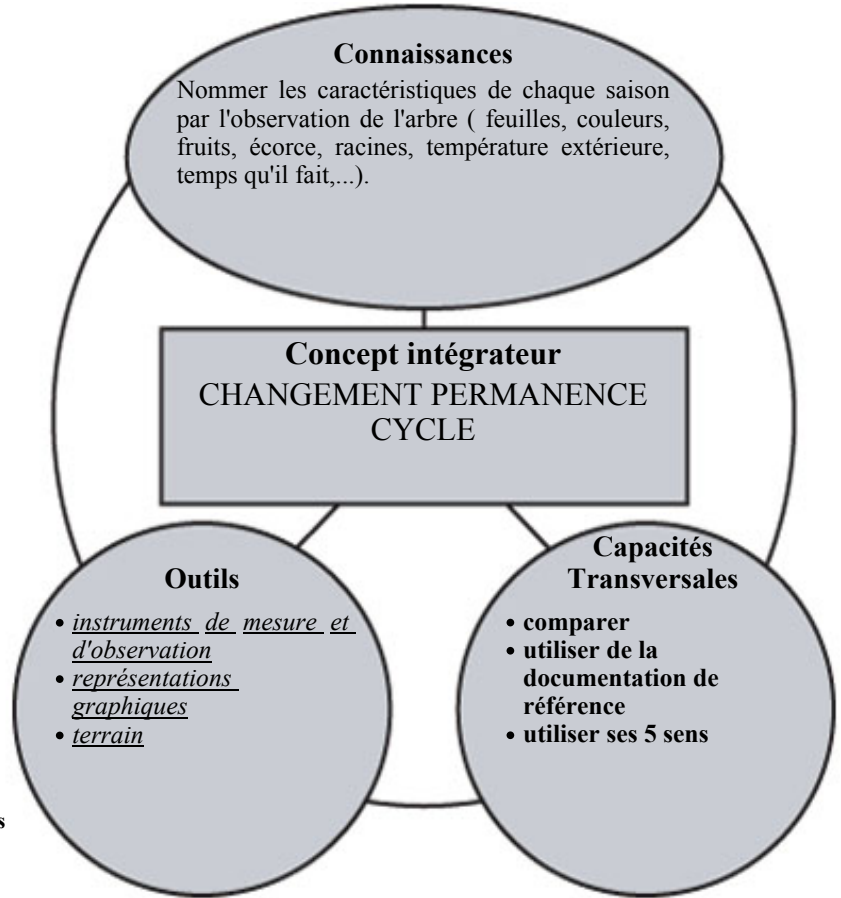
Connaissances

Nommer les caractéristiques de chaque saison par l'observation de l'arbre ( feuilles, couleurs, fruits, écorce, racines, température extérieure, temps qu'il fait,...).

Concept intégrateur
CHANGEMENT PERMANENCE CYCLE

Outils

- instruments de mesure et d'observation
- représentations graphiques
- terrain

Capacités Transversales

- comparer
- utiliser de la documentation de référence
- utiliser ses 5 sens

s